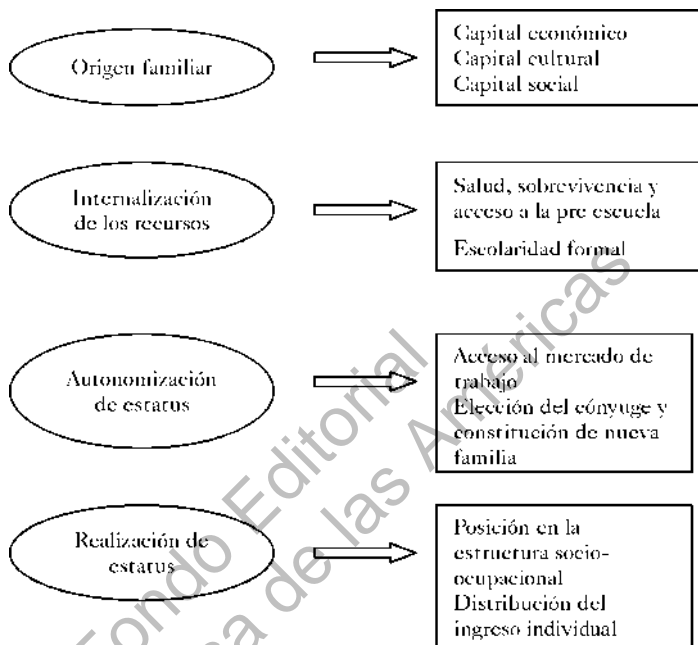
Origen familiar

Capital económico
Capital cultural
Capital social

Internalización de los recursos

Salud, sobrevivencia y acceso a la pre escuela
Escolaridad formal

Autonomización de estatus

Acceso al mercado de trabajo
Elección del cónyuge y constitución de nueva familia

Realización de estatus

Posición en la estructura socio-ocupacional
Distribución del ingreso individual

Fondo Editorial
Universidad de las Américas